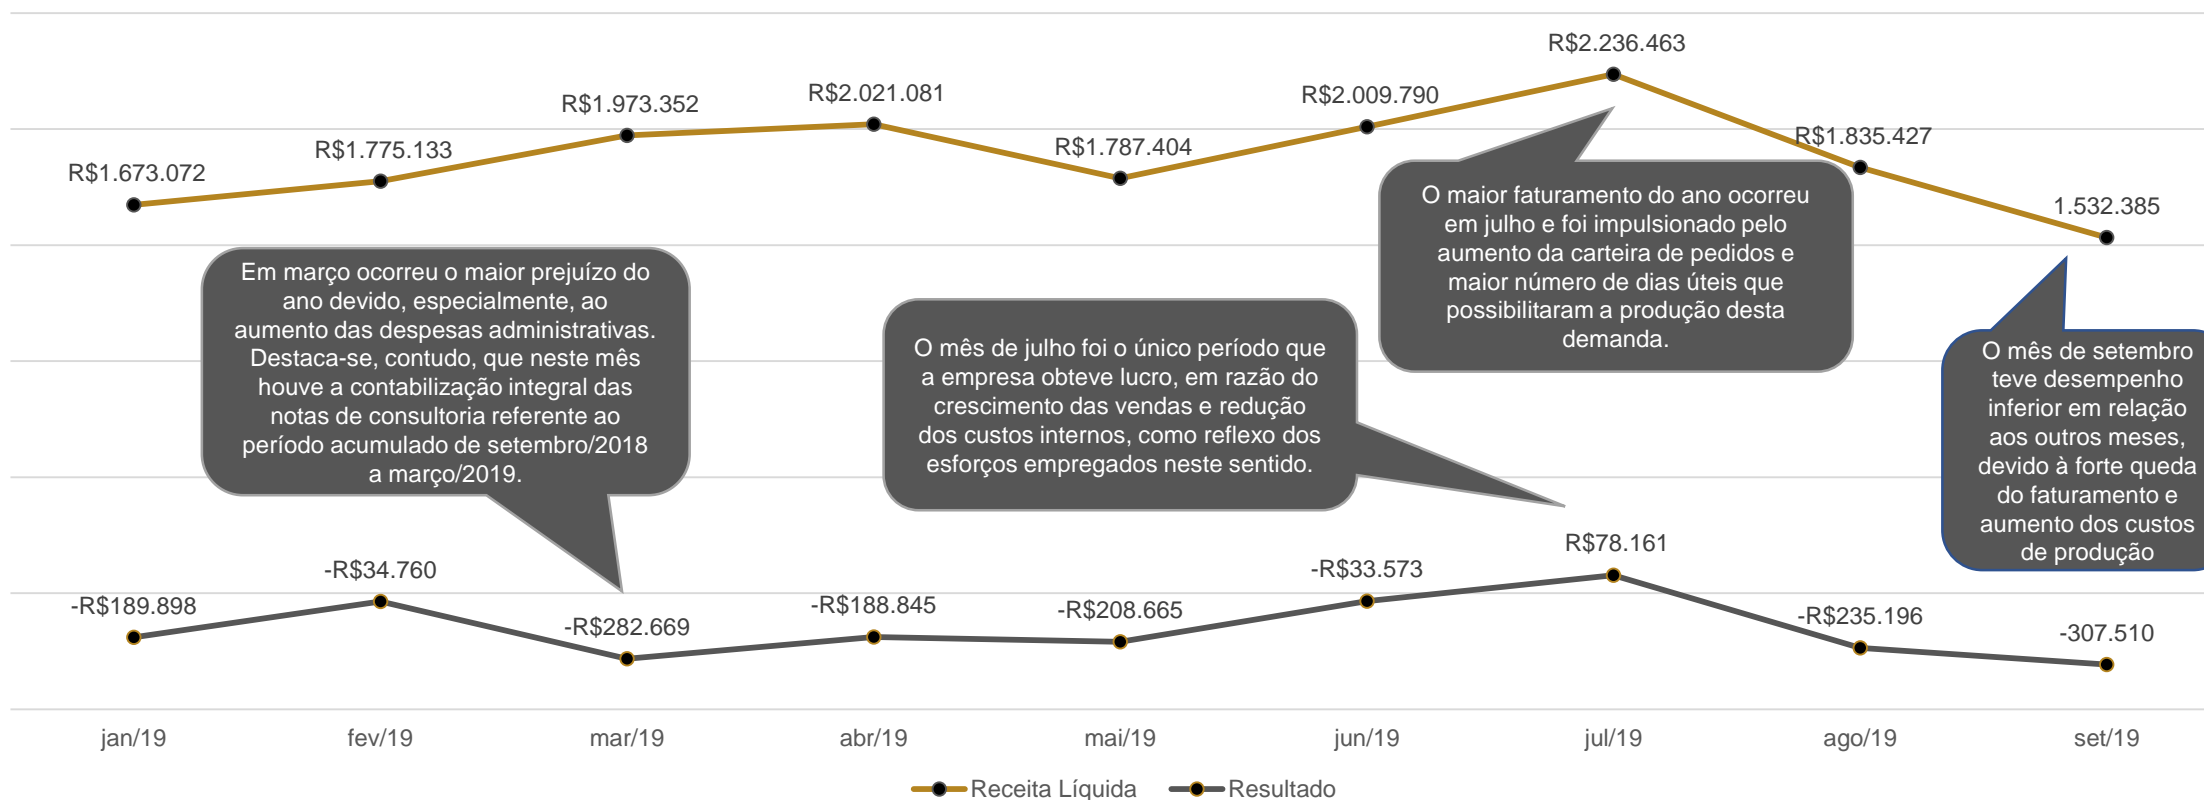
R$2.236.463

R$1.973.352

R$2.021.081

R$2.009.790

R$1.775.133

R$1.787.404

R$1.835.427

R$1.673.072

1.532.385

O maior faturamento do ano ocorreu em julho e foi impulsionado pelo aumento da carteira de pedidos e maior número de dias úteis que possibilitaram a produção desta demanda.

Em março ocorreu o maior prejuízo do ano devido, especialmente, ao aumento das despesas administrativas. Destaca-se, contudo, que neste mês houve a contabilização integral das notas de consultoria referente ao período acumulado de setembro/2018 a março/2019.

O mês de julho foi o único período que a empresa obteve lucro, em razão do crescimento das vendas e redução dos custos internos, como reflexo dos esforços empregados neste sentido.

O mês de setembro teve desempenho inferior em relação aos outros meses, devido à forte queda do faturamento e aumento dos custos de produção

R$78.161

-R$34.760

-R$33.573

-R$189.898

-R$188.845

-R$208.665

-R$235.196

-R$282.669

-307.510

jan/19 fev/19 mar/19 abr/19 mai/19 jun/19 jul/19 ago/19 set/19

Receita Líquida Resultado